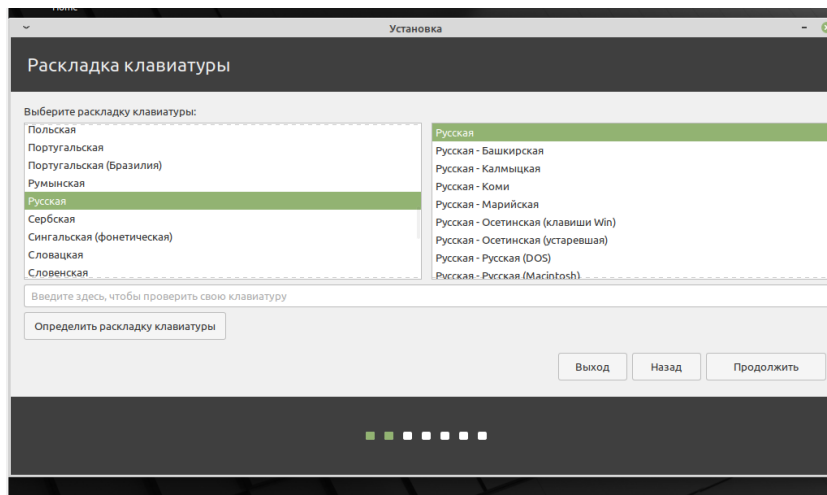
Home

Установка

Раскладка клавиатуры

Выберите раскладку клавиатуры:

Польская
Португальская
Португальская (Бразилия)
Румынская
Русская
Сербская
Сингальская (фонетическая)
Словацкая
Словенская

Русская
Русская - Башкирская
Русская - Калмыцкая
Русская - Коми
Русская - Марийская
Русская - Осетинская (клавиши Win)
Русская - Осетинская (устаревшая)
Русская - Русская (DOS)
Русская - Русская (Macintosh)

Введите здесь, чтобы проверить свою клавиатуру

Определить раскладку клавиатуры

Выход
Назад
Продолжить